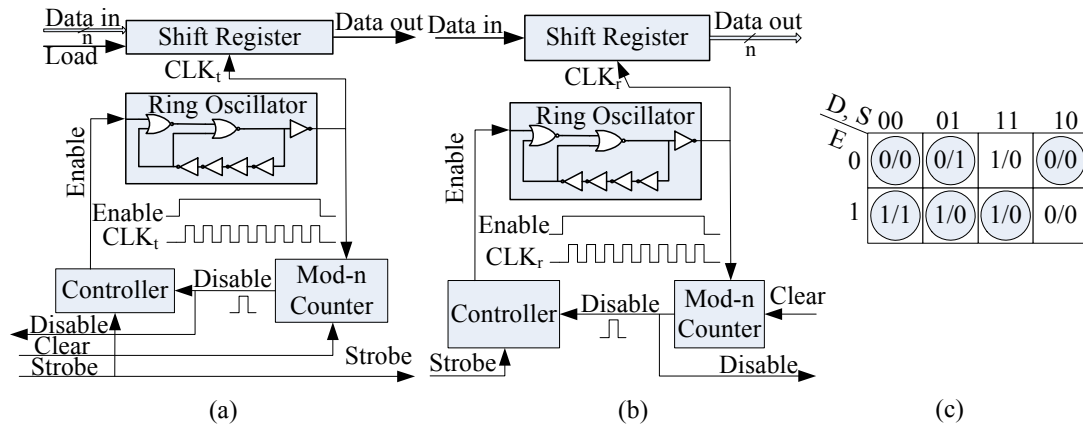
Data in
n
Load
Shift Register
Data out
$CLK_t$
Ring Oscillator
Enable
Enable
$CLK_t$
Controller
Disable
Mod-n Counter
Disable
Clear
Strobe
Strobe
(a)

Data in
Shift Register
Data out
n
$CLK_r$
Ring Oscillator
Enable
Enable
$CLK_r$
Controller
Disable
Mod-n Counter
Clear
Strobe
Disable
(b)

| D, S / E | 00 | 01 | 11 | 10 |
|---|---|---|---|---|
| 0 | 0/0 | 0/1 | 1/0 | 0/0 |
| 1 | 1/1 | 1/0 | 1/0 | 0/0 |

(c)